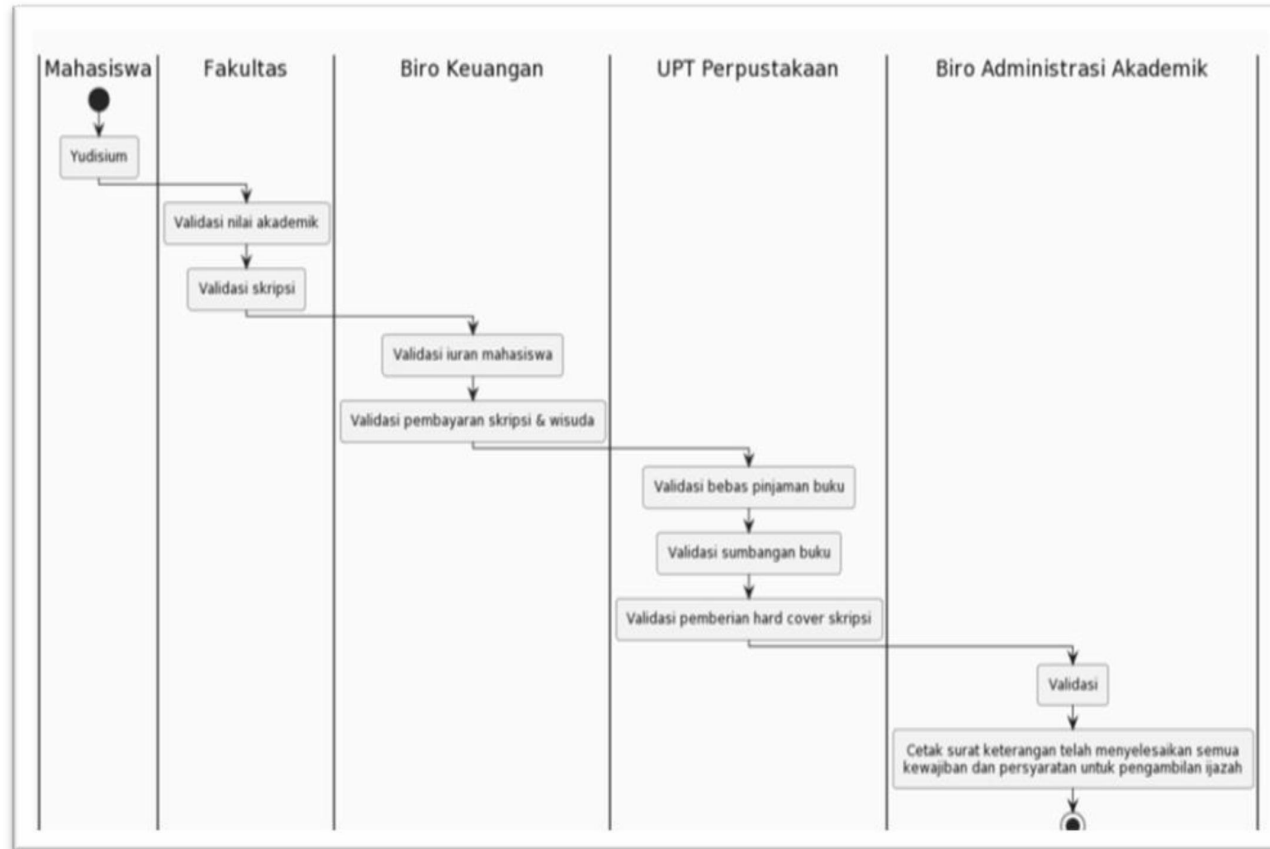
Mahasiswa

Fakultas

Biro Keuangan

UPT Perpustakaan

Biro Administrasi Akademik

Yudisium

Validasi nilai akademik

Validasi skripsi

Validasi iuran mahasiswa

Validasi pembayaran skripsi & wisuda

Validasi bebas pinjaman buku

Validasi sumbangan buku

Validasi pemberian hard cover skripsi

Validasi

Cetak surat keterangan telah menyelesaikan semua kewajiban dan persyaratan untuk pengambilan ijazah